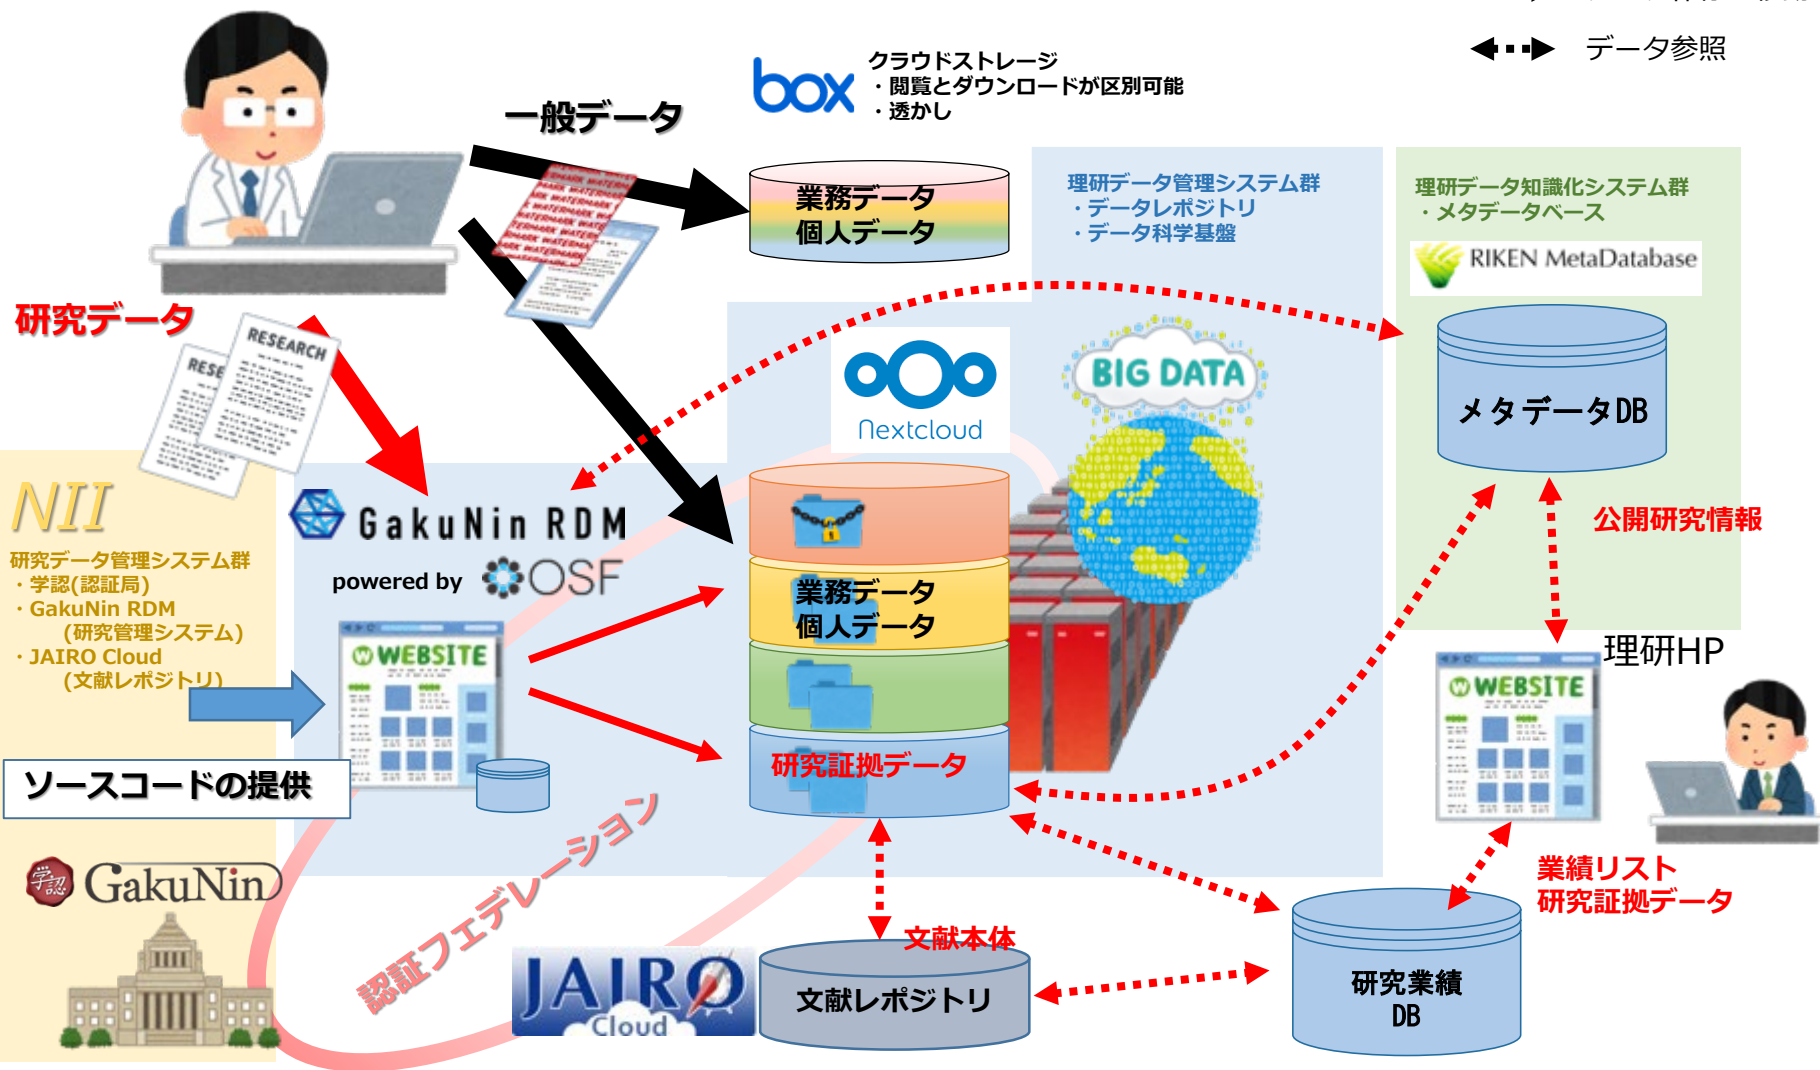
データ参照

box
クラウドストレージ
・閲覧とダウンロードが区別可能
・透かし

一般データ

業務データ
個人データ

理研データ管理システム群
・データレポジトリ
・データ科学基盤

理研データ知識化システム群
・メタデータベース

RIKEN MetaDatabase

研究データ

RESEARCH

RESE

Nextcloud

BIG DATA

メタデータDB

NII
研究データ管理システム群
・学認(認証局)
・GakuNin RDM
(研究管理システム)
・JAIRO Cloud
(文献レポジトリ)

GakuNin RDM
powered by OSF

WEBSITE

業務データ
個人データ

研究証拠データ

公開研究情報

理研HP

WEBSITE

ソースコードの提供

GakuNin

認証フェデレーション

文献本体

JAIRO Cloud

文献レポジトリ

業績リスト
研究証拠データ

研究業績
DB